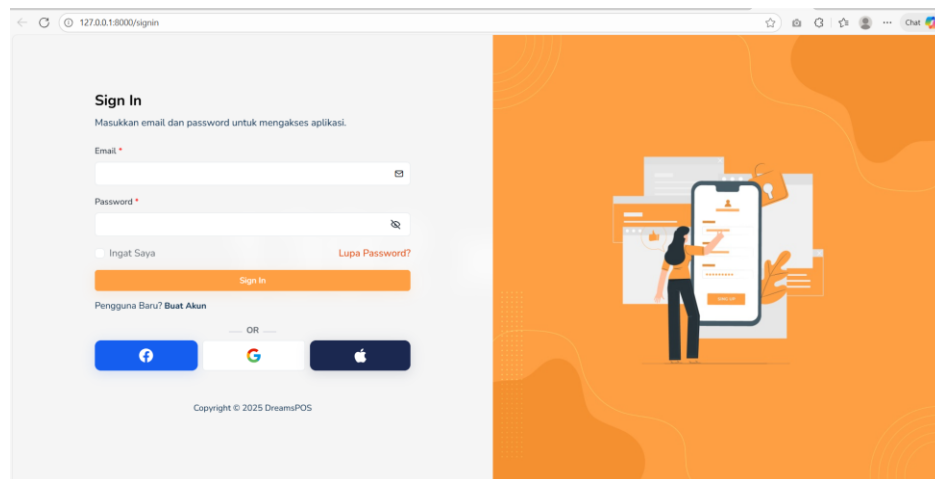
127.0.0.1:8000/signin

Chat

Sign In

Masukkan email dan password untuk mengakses aplikasi.

Email *

Password *

Ingat Saya

Lupa Password?

Sign In

Pengguna Baru? Buat Akun

OR

G

Copyright © 2025 DreamsPOS

SIGN UP